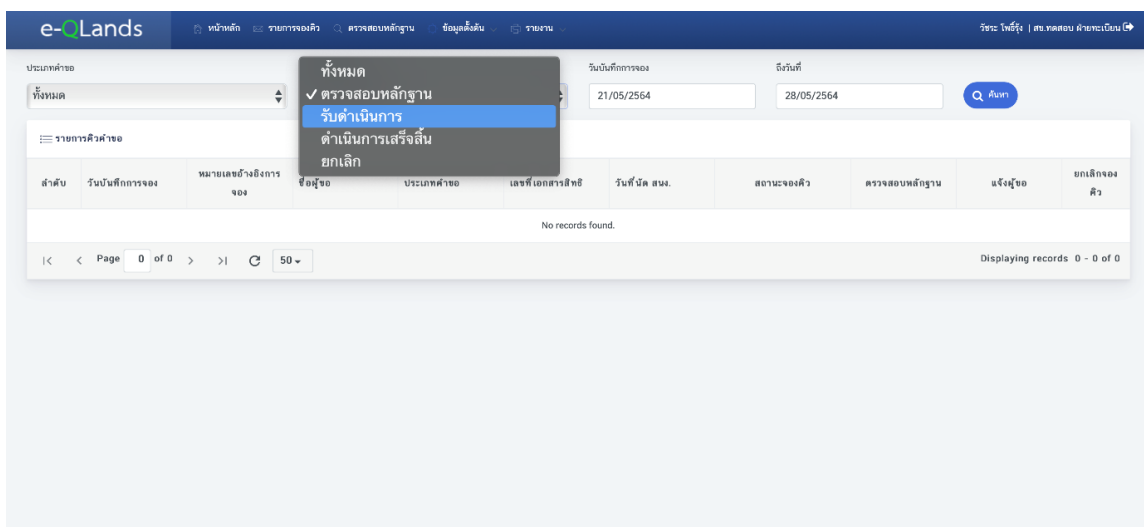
e-QLands

หน้าหลัก รายการจองคิว ตรวจสอบหลักฐาน ข้อมูลตั้งต้น รายงาน

วัชระ โพธิ์รุ้ง | สข.ทดสอบ ฝ่ายทะเบียน

ประเภทคำขอ
ทั้งหมด

ทั้งหมด
✓ ตรวจสอบหลักฐาน
รับดำเนินการ
ดำเนินการเสร็จสิ้น
ยกเลิก

วันบันทึกการจอง
21/05/2564

ถึงวันที่
28/05/2564

ค้นหา

รายการคิวคำขอ

| ลำดับ | วันบันทึกการจอง | หมายเลขอ้างอิงการจอง | ชื่อผู้ขอ | ประเภทคำขอ | เลขที่เอกสารสิทธิ | วันที่นัด สนง. | สถานะจองคิว | ตรวจสอบหลักฐาน | แจ้งผู้ขอ | ยกเลิกจองคิว |
|---|---|---|---|---|---|---|---|---|---|---|
| No records found. | | | | | | | | | | |

|< < Page 0 of 0 > >| C 50

Displaying records 0 - 0 of 0